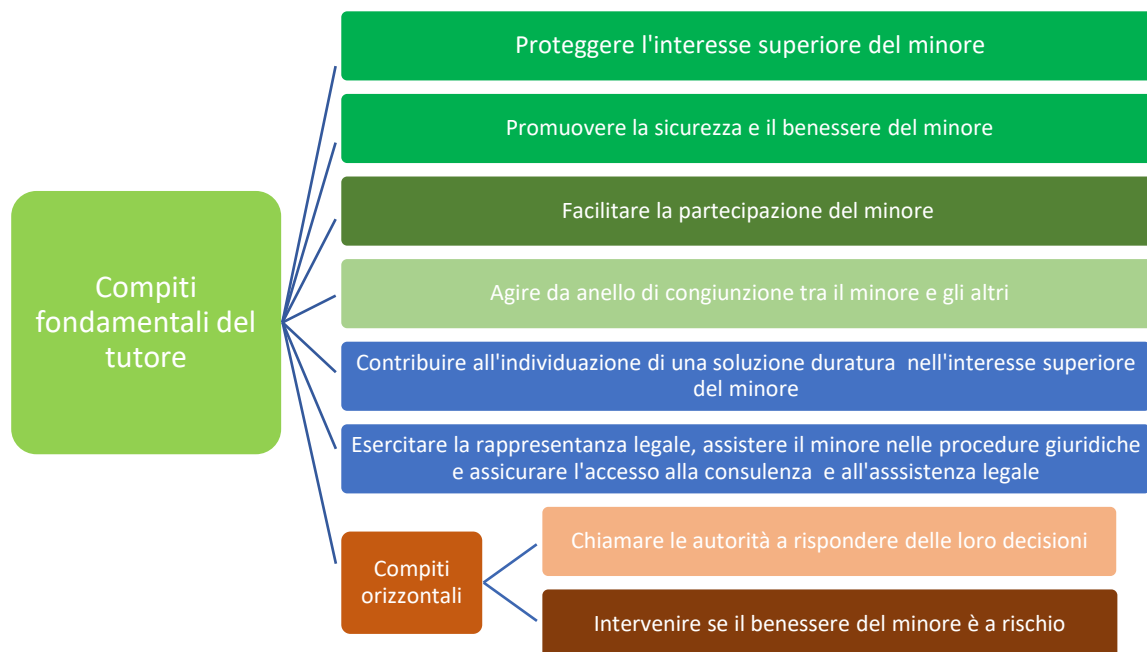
Compiti fondamentali del tutore

Proteggere l'interesse superiore del minore

Promuovere la sicurezza e il benessere del minore

Facilitare la partecipazione del minore

Agire da anello di congiunzione tra il minore e gli altri

Contribuire all'individuazione di una soluzione duratura nell'interesse superiore del minore

Esercitare la rappresentanza legale, assistere il minore nelle procedure giuridiche e assicurare l'accesso alla consulenza e all'asssistenza legale

Compiti orizzontali

Chiamare le autorità a rispondere delle loro decisioni

Intervenire se il benessere del minore è a rischio